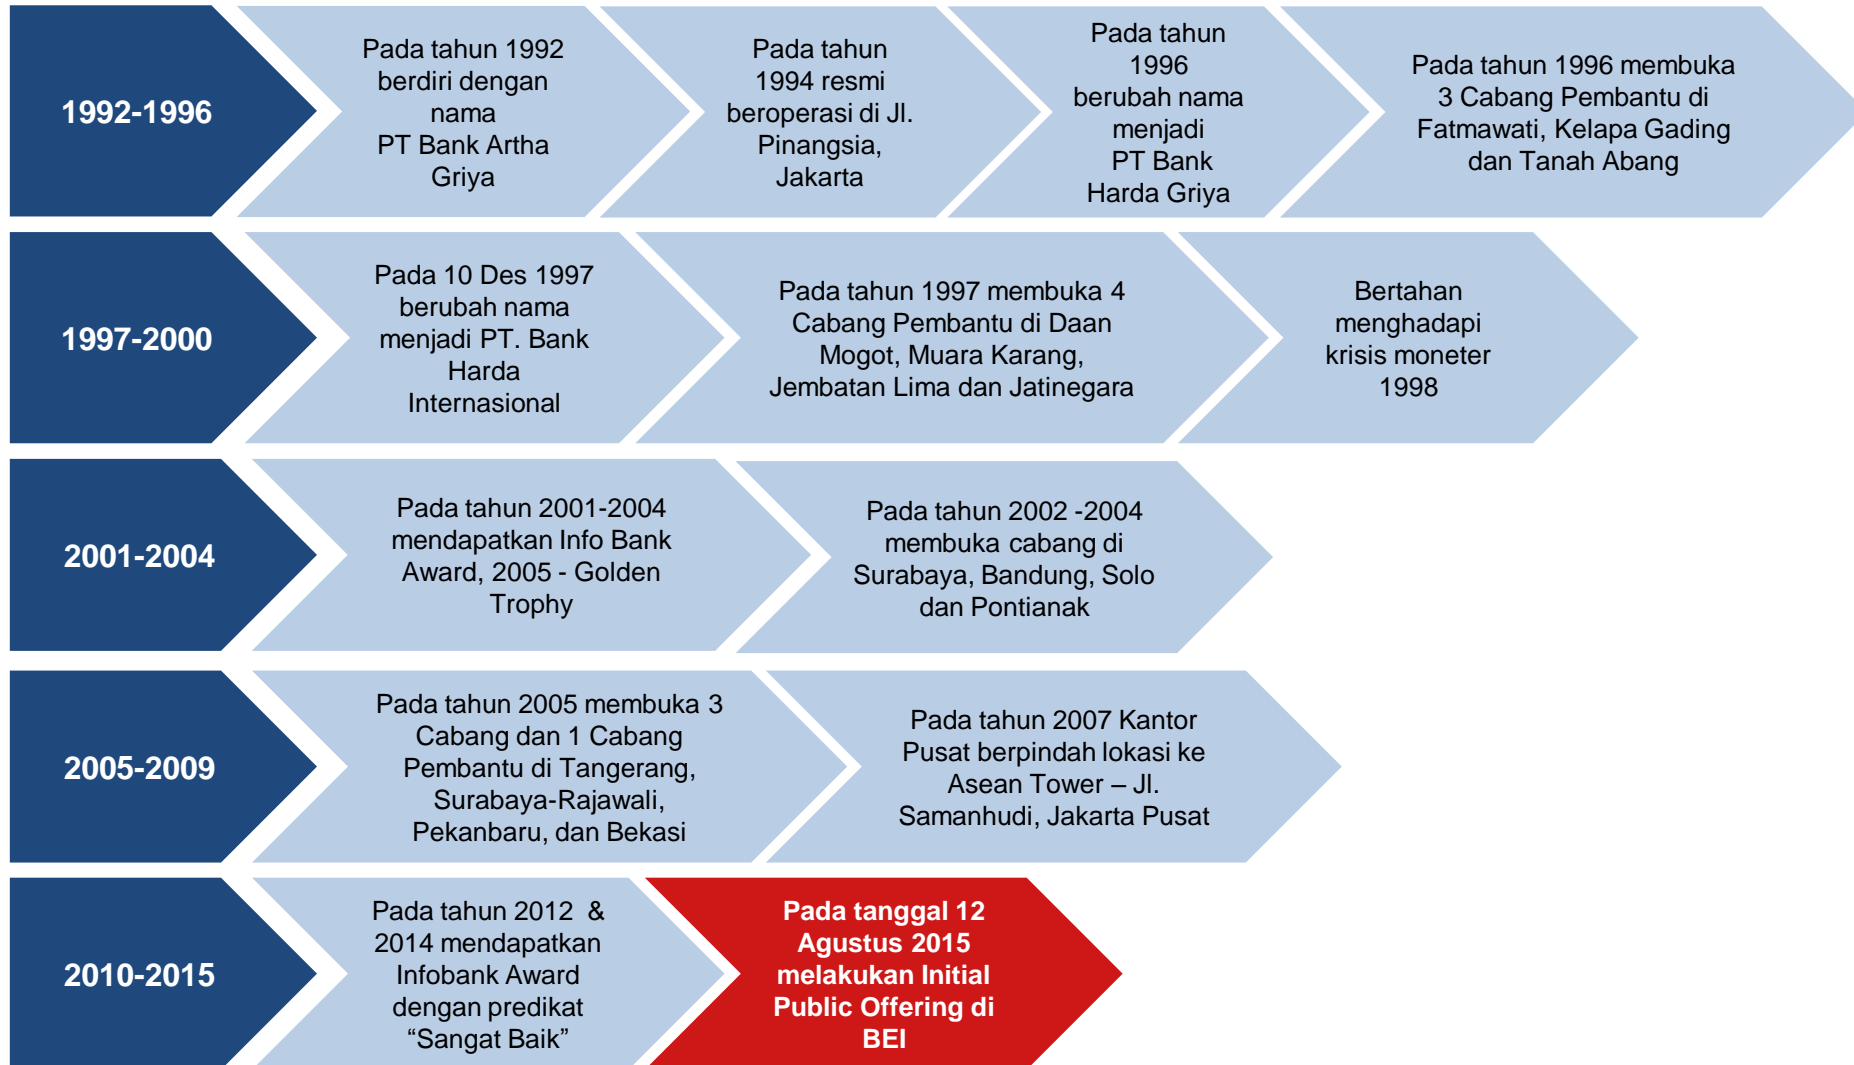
1992-1996

Pada tahun 1992 berdiri dengan nama PT Bank Artha Griya

Pada tahun 1994 resmi beroperasi di Jl. Pinangsia, Jakarta

Pada tahun 1996 berubah nama menjadi PT Bank Harda Griya

Pada tahun 1996 membuka 3 Cabang Pembantu di Fatmawati, Kelapa Gading dan Tanah Abang

1997-2000

Pada 10 Des 1997 berubah nama menjadi PT. Bank Harda Internasional

Pada tahun 1997 membuka 4 Cabang Pembantu di Daan Mogot, Muara Karang, Jembatan Lima dan Jatinegara

Bertahan menghadapi krisis moneter 1998

2001-2004

Pada tahun 2001-2004 mendapatkan Info Bank Award, 2005 - Golden Trophy

Pada tahun 2002 -2004 membuka cabang di Surabaya, Bandung, Solo dan Pontianak

2005-2009

Pada tahun 2005 membuka 3 Cabang dan 1 Cabang Pembantu di Tangerang, Surabaya-Rajawali, Pekanbaru, dan Bekasi

Pada tahun 2007 Kantor Pusat berpindah lokasi ke Asean Tower – Jl. Samanhudi, Jakarta Pusat

2010-2015

Pada tahun 2012 & 2014 mendapatkan Infobank Award dengan predikat “Sangat Baik”

Pada tanggal 12 Agustus 2015 melakukan Initial Public Offering di BEI